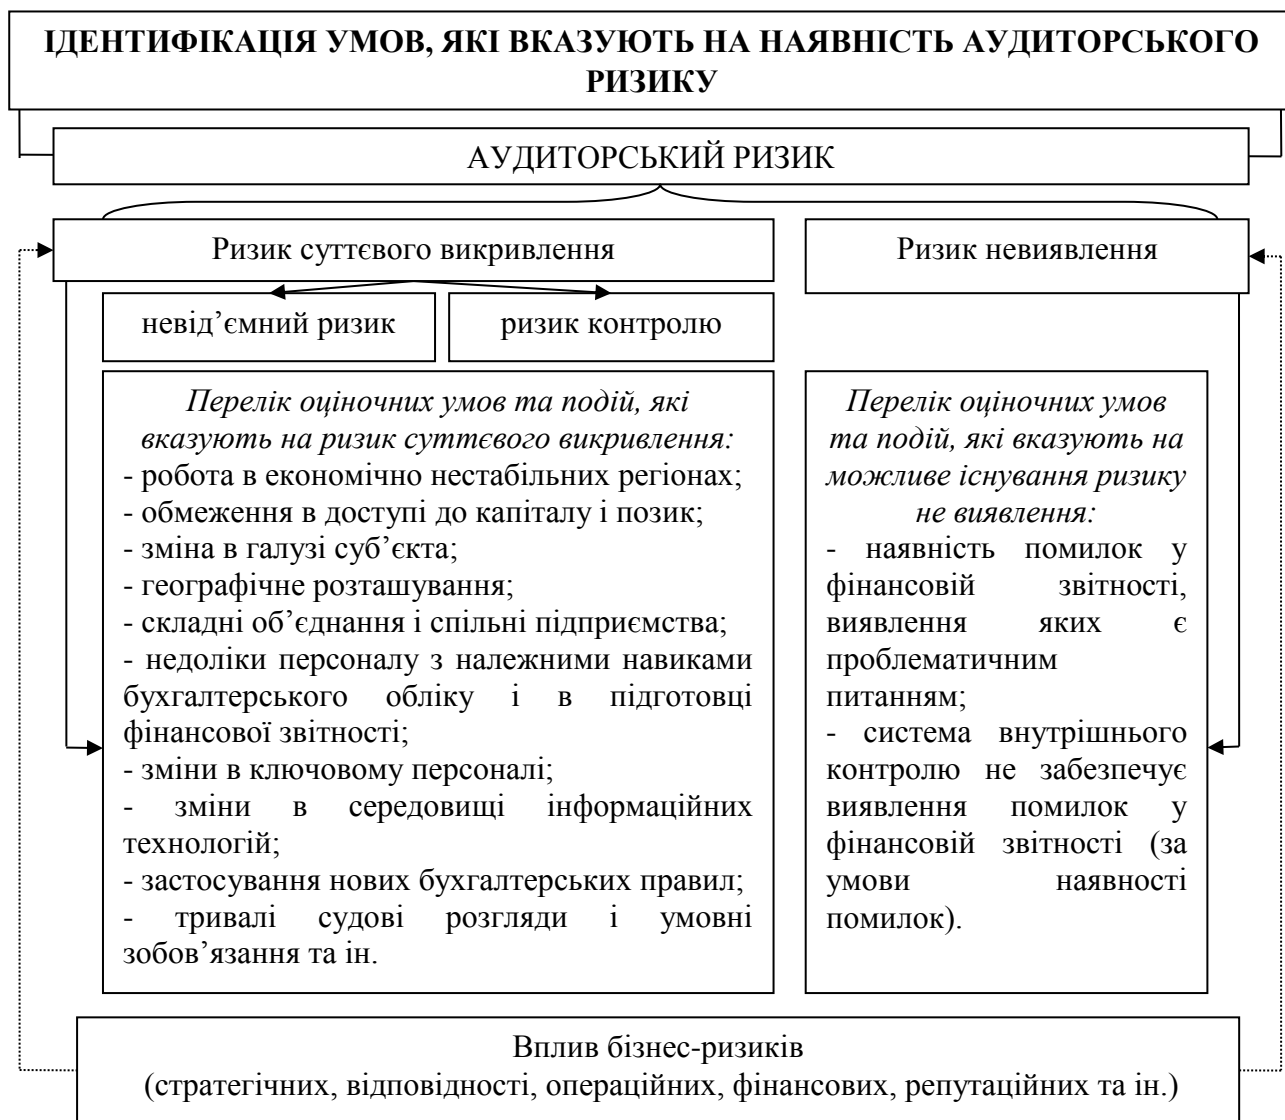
ІДЕНТИФІКАЦІЯ УМОВ, ЯКІ ВКАЗУЮТЬ НА НАЯВНІСТЬ АУДИТОРСЬКОГО РИЗИКУ

АУДИТОРСЬКИЙ РИЗИК

Ризик суттєвого викривлення

Ризик невиявлення

невід'ємний ризик

ризик контролю

*Перелік оціночних умов та подій, які вказують на ризик суттєвого викривлення:*
- робота в економічно нестабільних регіонах;
- обмеження в доступі до капіталу і позик;
- зміна в галузі суб'єкта;
- географічне розташування;
- складні об'єднання і спільні підприємства;
- недоліки персоналу з належними навиками бухгалтерського обліку і в підготовці фінансової звітності;
- зміни в ключовому персоналі;
- зміни в середовищі інформаційних технологій;
- застосування нових бухгалтерських правил;
- тривалі судові розгляди і умовні зобов'язання та ін.

*Перелік оціночних умов та подій, які вказують на можливе існування ризику не виявлення:*
- наявність помилок у фінансовій звітності, виявлення яких є проблематичним питанням;
- система внутрішнього контролю не забезпечує виявлення помилок у фінансовій звітності (за умови наявності помилок).

Вплив бізнес-ризиків
(стратегічних, відповідності, операційних, фінансових, репутаційних та ін.)